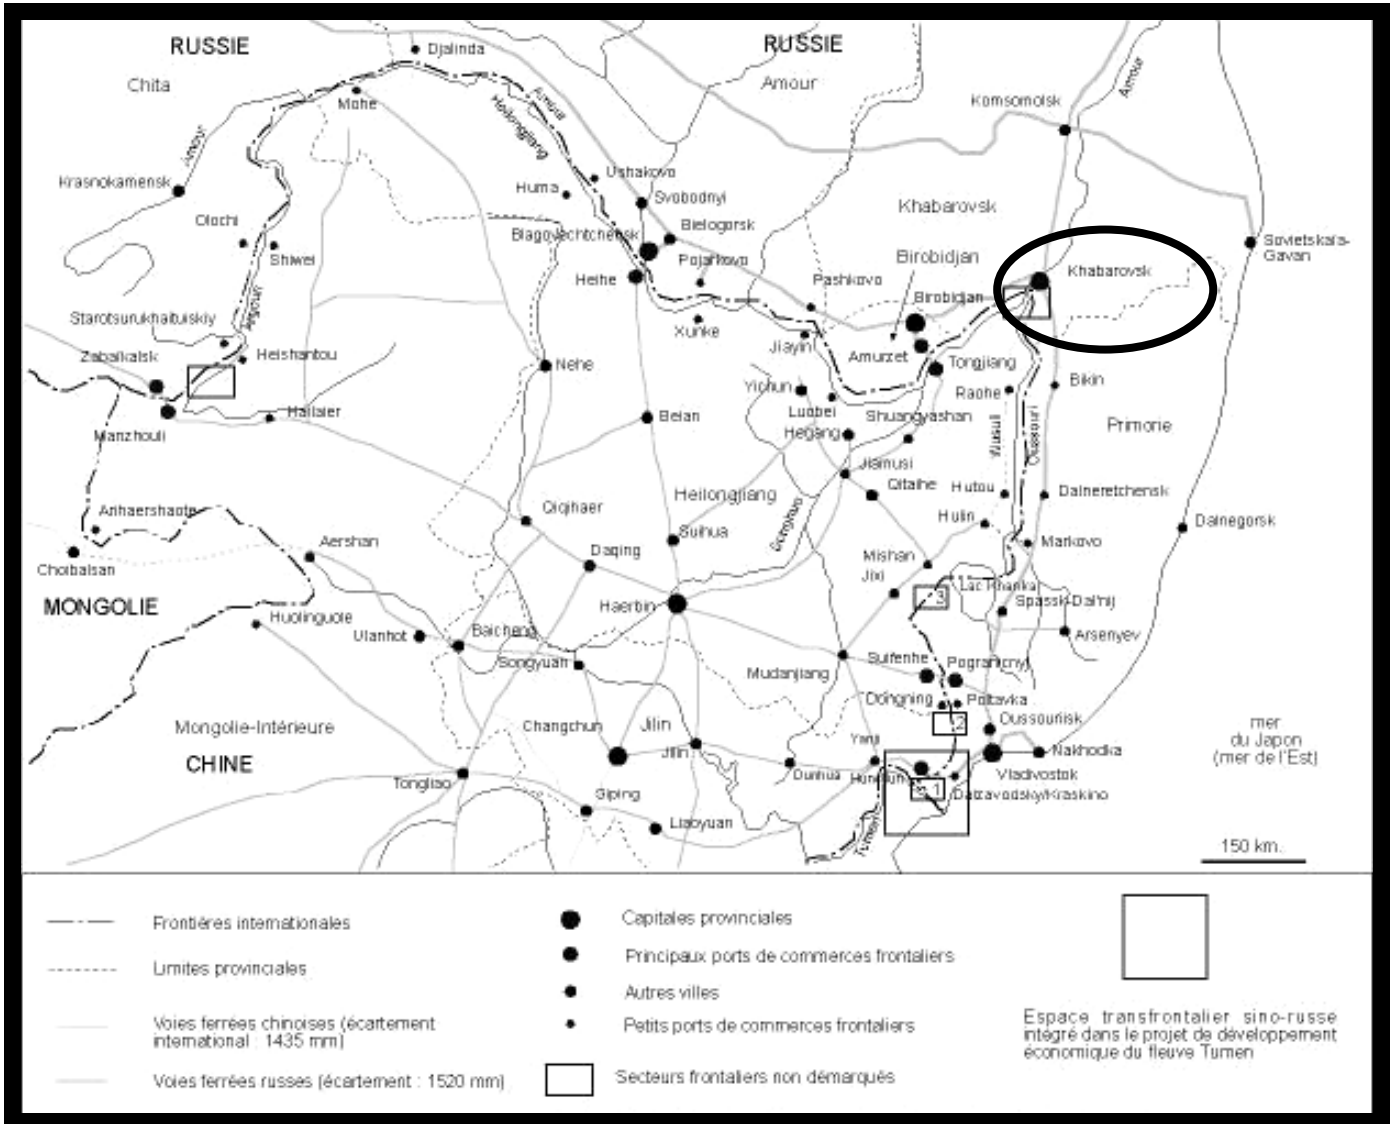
RUSSIE
Djalinda
RUSSIE
Chita
Amour
Amour
Amour
Heilongjiang
Mohe
Komsomolsk
Krasnokamensk
Ushakovo
Huma
Svobodnyi
Khabarovsk
Olochi
Bielogorsk
Blagovechtchensk
Sovietskaïa-Gavan
Shiwei
Pojarkovo
Birobidjan
Heihe
Pashkovo
Khabarovsk
Argoun
Starotsurukhaituiskiy
Birobidjan
Xunke
Zabaïkalsk
Heishantou
Jiayin
Amurzet
Tongjiang
Nehe
Yichun
Raohe
Bikin
Hailaer
Luobei
Shuangyashan
Manzhouli
Beian
Hegang
Primorie
Oussouri
Jiamusi
Heilongjiang
Qitaihe
Hutou
Dalneretchensk
Anhaershaote
Qiqihaer
Songhua
Hulin
Dalnegorsk
Suihua
Markovo
Aershan
Choibalsan
Daqing
Mishan
Jixi
Lac Khanka
3
MONGOLIE
Harbin
Spassk-Dal'nij
Huolinguole
Ulanhot
Baicheng
Arsenyev
Suifenhe
Pogranicnyj
Songyuan
Mudanjiang
Dongning
Poltavka
2
Oussourisk
Mongolie-Intérieure
Changchun
Jilin
Yanji
mer du Japon (mer de l'Est)
CHINE
Jilin
Nakhodka
Dunhua
Hunchun
Vladivostok
Tongliao
1
Dalzavodsky/Kraskino
Siping
Liaoyuan
Tumen
150 km.

Frontières internationales
Limites provinciales
Voies ferrées chinoises (écartement international : 1435 mm)
Voies ferrées russes (écartement : 1520 mm)
Capitales provinciales
Principaux ports de commerces frontaliers
Autres villes
Petits ports de commerces frontaliers
Secteurs frontaliers non démarqués
Espace transfrontalier sino-russe intégré dans le projet de développement économique du fleuve Tumen